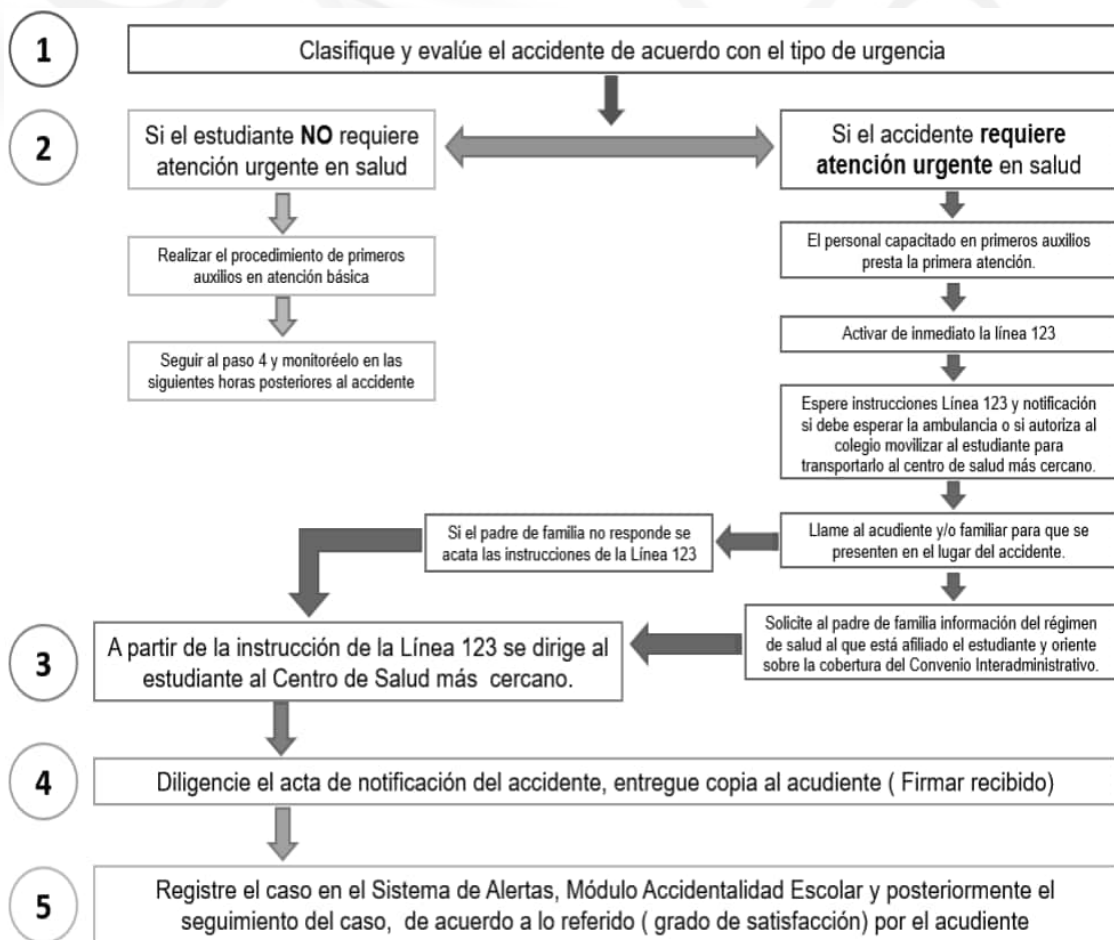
1

Clasifique y evalúe el accidente de acuerdo con el tipo de urgencia

2

Si el estudiante **NO** requiere atención urgente en salud

Si el accidente **requiere atención urgente** en salud

Realizar el procedimiento de primeros auxilios en atención básica

Seguir al paso 4 y monitoréelo en las siguientes horas posteriores al accidente

El personal capacitado en primeros auxilios presta la primera atención.

Activar de inmediato la línea 123

Espere instrucciones Línea 123 y notificación si debe esperar la ambulancia o si autoriza al colegio movilizar al estudiante para transportarlo al centro de salud más cercano.

Si el padre de familia no responde se acata las instrucciones de la Línea 123

Llame al acudiente y/o familiar para que se presenten en el lugar del accidente.

Solicite al padre de familia información del régimen de salud al que está afiliado el estudiante y oriente sobre la cobertura del Convenio Interadministrativo.

3

A partir de la instrucción de la Línea 123 se dirige al estudiante al Centro de Salud más cercano.

4

Diligencie el acta de notificación del accidente, entregue copia al acudiente ( Firmar recibido)

5

Registre el caso en el Sistema de Alertas, Módulo Accidentalidad Escolar y posteriormente el seguimiento del caso, de acuerdo a lo referido ( grado de satisfacción) por el acudiente